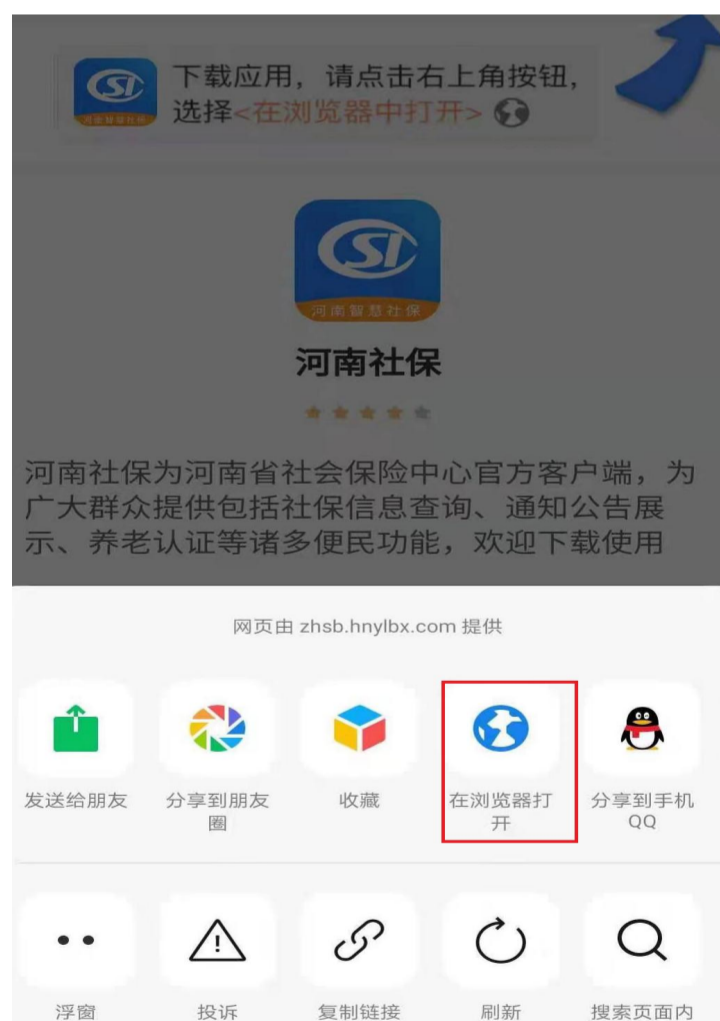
下载应用，请点击右上角按钮，选择<在浏览器中打开>

河南智慧社保

河南社保

河南社保为河南省社会保险中心官方客户端，为广大群众提供包括社保信息查询、通知公告展示、养老认证等诸多便民功能，欢迎下载使用

网页由 zhsb.hnylbx.com 提供

发送给朋友
分享到朋友圈
收藏
在浏览器打开
分享到手机QQ

浮窗
投诉
复制链接
刷新
搜索页面内